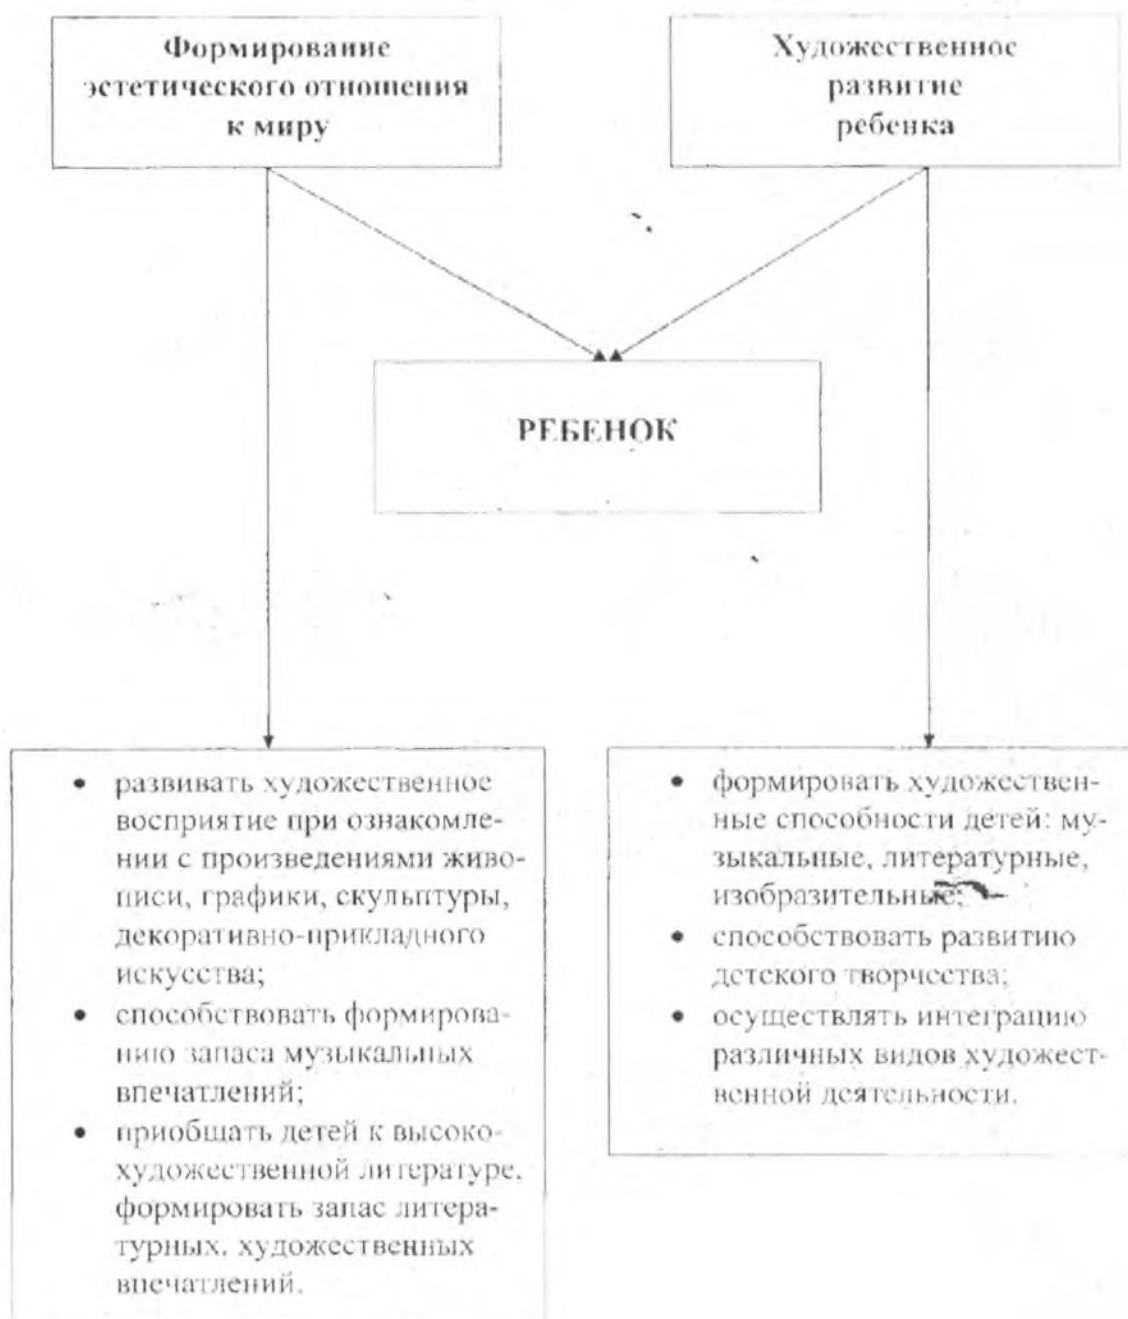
Формирование эстетического отношения к миру

Художественное развитие ребенка

РЕБЕНОК

• развивать художественное восприятие при ознакомлении с произведениями живописи, графики, скульптуры, декоративно-прикладного искусства;
• способствовать формированию запаса музыкальных впечатлений;
• приобщать детей к высокохудожественной литературе, формировать запас литературных, художественных впечатлений.

• формировать художественные способности детей: музыкальные, литературные, изобразительные;
• способствовать развитию детского творчества;
• осуществлять интеграцию различных видов художественной деятельности.